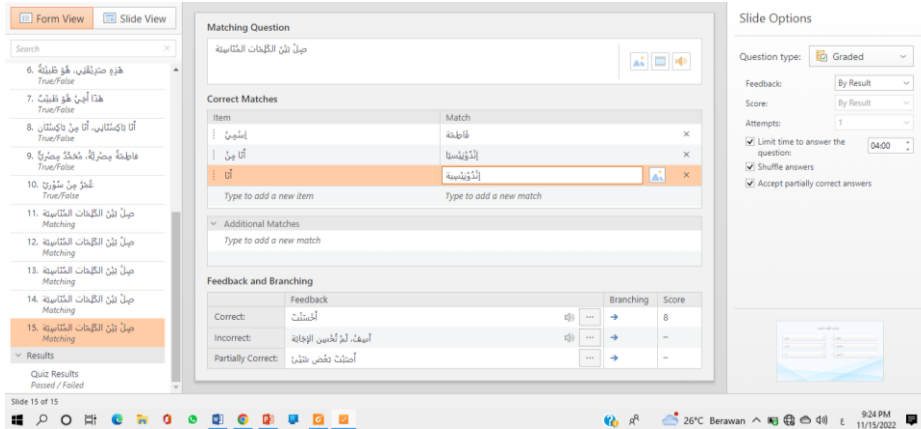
Form View | Slide View

Search

6. هٰذِهِ صَدِيْقَتِي، هُوَ طَبِيْبَةٌ
True/False
7. هٰذَا أَخِي هُوَ طَبِيْبٌ
True/False
8. أَنَا بَاكِسْتَانِي، أَنَا مِنْ بَاكِسْتَان
True/False
9. فَاطِمَةُ مِصْرِيَّةٌ، مُحَمَّدٌ مِصْرِيٌّ
True/False
10. عُمَرُ مِنْ سُوْرِيَّا
True/False
11. صِلْ بَيْنَ الكَلِمَاتِ المُنَاسِبَة
Matching
12. صِلْ بَيْنَ الكَلِمَاتِ المُنَاسِبَة
Matching
13. صِلْ بَيْنَ الكَلِمَاتِ المُنَاسِبَة
Matching
14. صِلْ بَيْنَ الكَلِمَاتِ المُنَاسِبَة
Matching
15. صِلْ بَيْنَ الكَلِمَاتِ المُنَاسِبَة
Matching

Results
Quiz Results
Passed / Failed

Matching Question
صِلْ بَيْنَ الكَلِمَاتِ المُنَاسِبَة

Correct Matches
| Item | Match |
|---|---|
| إِسْمِيْ | فَاطِمَة |
| أَنَا مِنْ | إِنْدُوْنِيْسِيَا |
| أَنَا | إِنْدُوْنِيْسِيَة |
| Type to add a new item | Type to add a new match |

Additional Matches
Type to add a new match

Feedback and Branching
| | Feedback | Branching | Score |
|---|---|---|---|
| Correct: | أَحْسَنْتَ | → | 8 |
| Incorrect: | آسِفْ، لَمْ تُحْسِنِ الإِجَابَة | → | – |
| Partially Correct: | أَحْسَنْتَ بَعْضَ شَيْئٍ | → | – |

Slide Options
Question type: Graded
Feedback: By Result
Score: By Result
Attempts: 1
Limit time to answer the question: 04:00
Shuffle answers
Accept partially correct answers

Slide 15 of 15

26°C Berawan
9:24 PM
11/15/2022